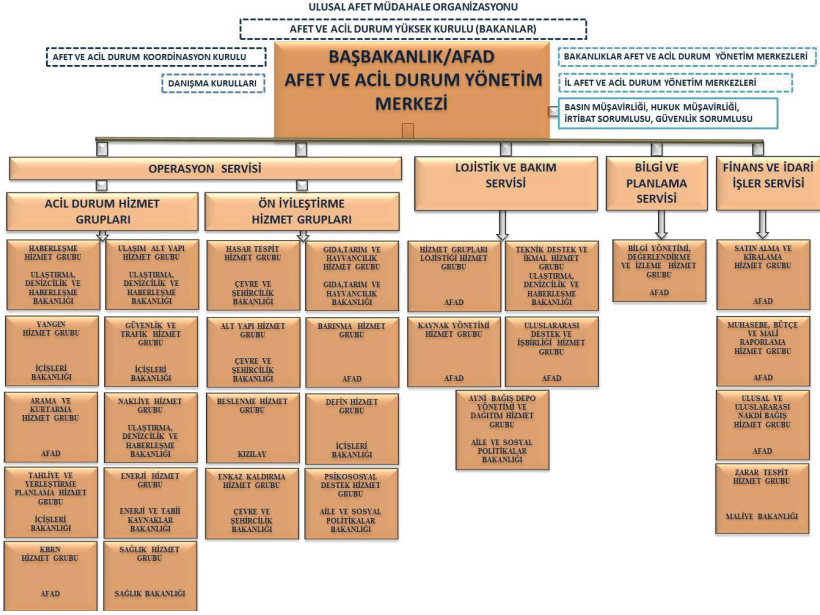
ULUSAL AFET MÜDAHALE ORGANİZASYONU

AFET VE ACİL DURUM YÜKSEK KURULU (BAKANLAR)

AFET VE ACİL DURUM KOORDİNASYON KURULU

DANIŞMA KURULLARI

BAŞBAKANLIK/AFAD
AFET VE ACİL DURUM YÖNETİM MERKEZİ

BAKANLIKLAR AFET VE ACİL DURUM YÖNETİM MERKEZLERİ

İL AFET VE ACİL DURUM YÖNETİM MERKEZLERİ

BASIN MÜŞAVİRLİĞİ, HUKUK MÜŞAVİRLİĞİ, İRTİBAT SORUMLUSU, GÜVENLİK SORUMLUSU

OPERASYON SERVİSİ

ACİL DURUM HİZMET GRUPLARI

HABERLEŞME HİZMET GRUBU
ULAŞTIRMA, DENİZCİLİK VE HABERLEŞME BAKANLIĞI

ULAŞIM ALT YAPI HİZMET GRUBU
ULAŞTIRMA, DENİZCİLİK VE HABERLEŞME BAKANLIĞI

YANGIN HİZMET GRUBU
İÇİŞLERİ BAKANLIĞI

GÜVENLİK VE TRAFİK HİZMET GRUBU
İÇİŞLERİ BAKANLIĞI

ARAMA VE KURTARMA HİZMET GRUBU
AFAD

NAKLİYE HİZMET GRUBU
ULAŞTIRMA, DENİZCİLİK VE HABERLEŞME BAKANLIĞI

TAHLİYE VE YERLEŞTİRME PLANLAMA HİZMET GRUBU
İÇİŞLERİ BAKANLIĞI

ENERJİ HİZMET GRUBU
ENERJİ VE TABİİ KAYNAKLAR BAKANLIĞI

KBRN HİZMET GRUBU
AFAD

SAĞLIK HİZMET GRUBU
SAĞLIK BAKANLIĞI

ÖN İYİLEŞTİRME HİZMET GRUPLARI

HASAR TESPİT HİZMET GRUBU
ÇEVRE VE ŞEHİRCİLİK BAKANLIĞI

GIDA,TARIM VE HAYVANCILIK HİZMET GRUBU
GIDA,TARIM VE HAYVANCILIK BAKANLIĞI

ALT YAPI HİZMET GRUBU
ÇEVRE VE ŞEHİRCİLİK BAKANLIĞI

BARINMA HİZMET GRUBU
AFAD

BESLENME HİZMET GRUBU
KIZILAY

DEFİN HİZMET GRUBU
İÇİŞLERİ BAKANLIĞI

ENKAZ KALDIRMA HİZMET GRUBU
ÇEVRE VE ŞEHİRCİLİK BAKANLIĞI

PSİKOSOSYAL DESTEK HİZMET GRUBU
AİLE VE SOSYAL POLİTİKALAR BAKANLIĞI

LOJİSTİK VE BAKIM SERVİSİ

HİZMET GRUPLARI LOJİSTİĞİ HİZMET GRUBU
AFAD

TEKNİK DESTEK VE İKMAL HİZMET GRUBU
ULAŞTIRMA, DENİZCİLİK VE HABERLEŞME BAKANLIĞI

KAYNAK YÖNETİMİ HİZMET GRUBU
AFAD

ULUSLARARASI DESTEK VE İŞBİRLİĞİ HİZMET GRUBU
AFAD

AYNİ BAĞIŞ DEPO YÖNETİMİ VE DAĞITIM HİZMET GRUBU
AİLE VE SOSYAL POLİTİKALAR BAKANLIĞI

BİLGİ VE PLANLAMA SERVİSİ

BİLGİ YÖNETİMİ, DEĞERLENDİRME VE İZLEME HİZMET GRUBU
AFAD

FİNANS VE İDARİ İŞLER SERVİSİ

SATIN ALMA VE KİRALAMA HİZMET GRUBU
AFAD

MUHASEBE, BÜTÇE VE MALİ RAPORLAMA HİZMET GRUBU
AFAD

ULUSAL VE ULUSLARARASI NAKDİ BAĞIŞ HİZMET GRUBU
AFAD

ZARAR TESPİT HİZMET GRUBU
MALİYE BAKANLIĞI